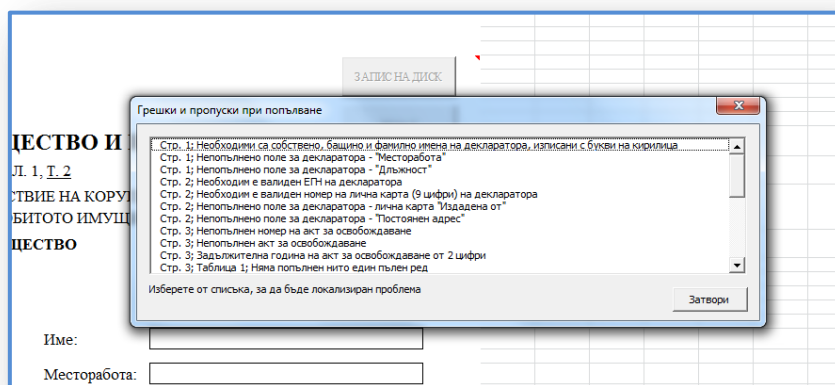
ЗАПИС НА ДИСК

ЦЕСТВО И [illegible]
Л. 1, Т. 2
СТВИЕ НА КОРУ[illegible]
БИТОТО ИМУЩ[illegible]
ЦЕСТВО

Грешки и пропуски при попълване

Стр. 1; Необходими са собствено, бащино и фамилно имена на декларатора, изписани с букви на кирилица
Стр. 1; Непопълнено поле за декларатора - "Месторабота"
Стр. 1; Непопълнено поле за декларатора - "Длъжност"
Стр. 2; Необходим е валиден ЕГН на декларатора
Стр. 2; Необходим е валиден номер на лична карта (9 цифри) на декларатора
Стр. 2; Непопълнено поле за декларатора - лична карта "Издадена от"
Стр. 2; Непопълнено поле за декларатора - "Постоянен адрес"
Стр. 3; Непопълнен номер на акт за освобождаване
Стр. 3; Непопълнен акт за освобождаване
Стр. 3; Задължителна година на акт за освобождаване от 2 цифри
Стр. 3; Таблица 1; Няма попълнен нито един пълен ред

Изберете от списъка, за да бъде локализиран проблема

Затвори

Име:

Месторабота: